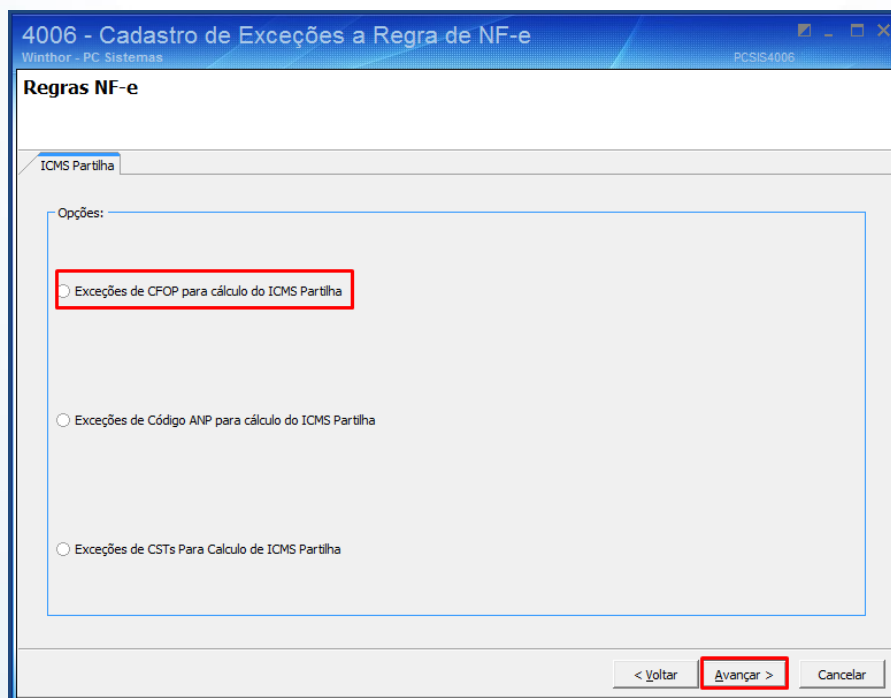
4006 - Cadastro de Exceções a Regra de NF-e
Winthor - PC Sistemas
PCSIS4006

Regras NF-e

ICMS Partilha

Opções:

Exceções de CFOP para cálculo do ICMS Partilha

Exceções de Código ANP para cálculo do ICMS Partilha

Exceções de CSTs Para Calculo de ICMS Partilha

< Voltar
Avançar >
Cancelar